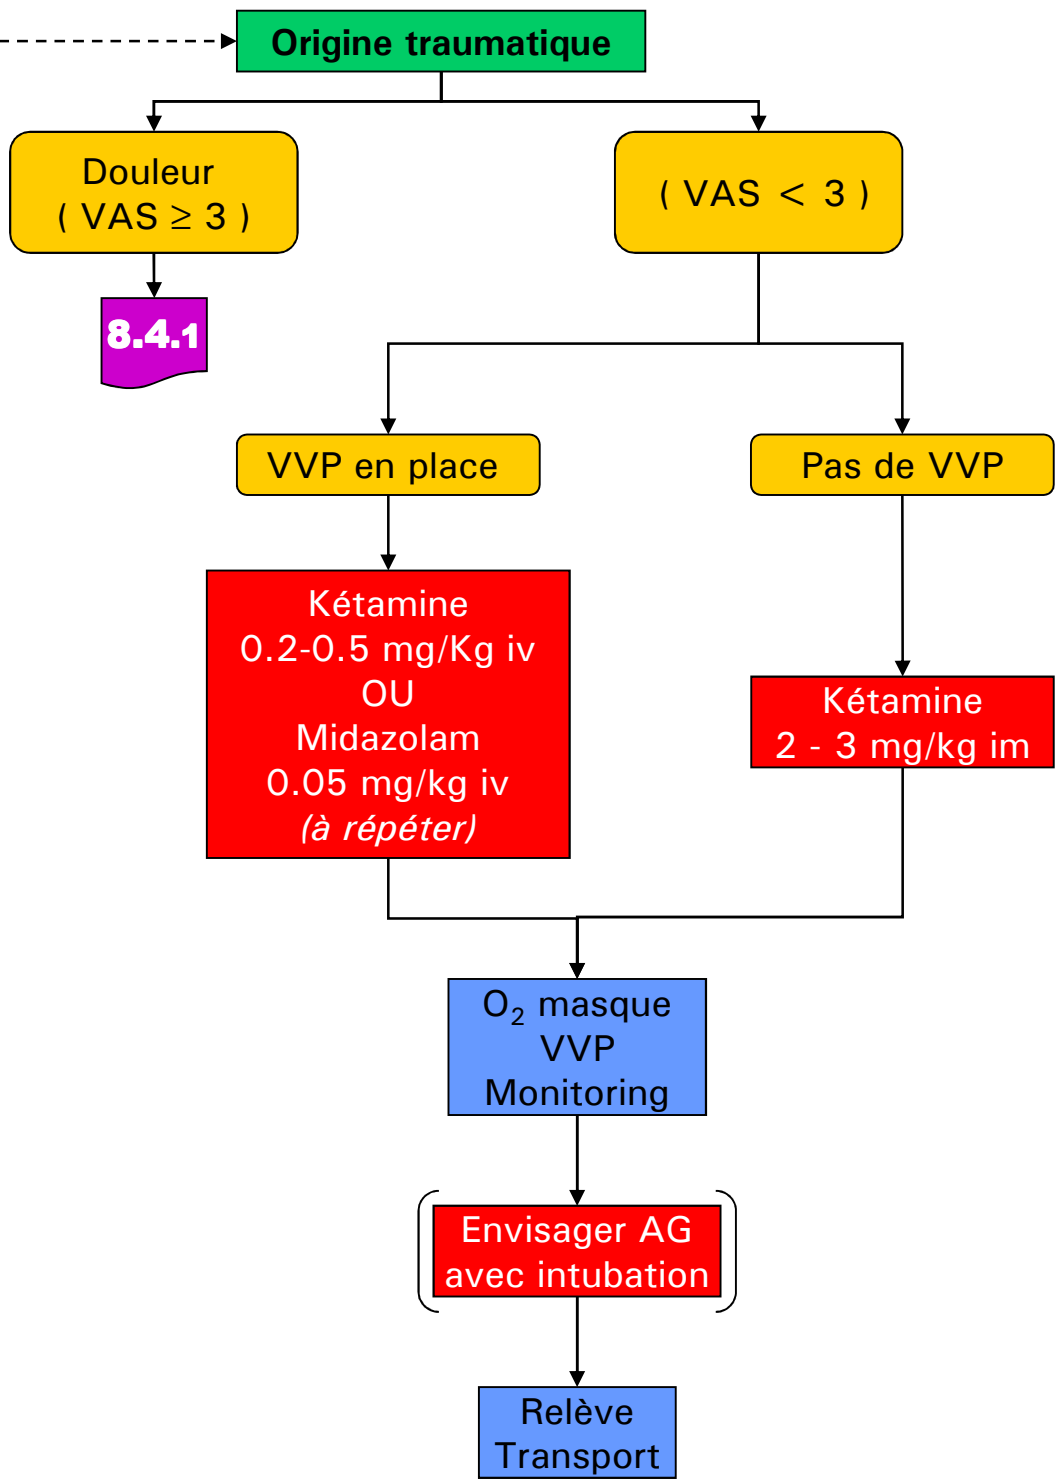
Origine traumatique

Douleur
( VAS $\geq$ 3 )

( VAS < 3 )

8.4.1

VVP en place

Pas de VVP

Kétamine
0.2-0.5 mg/Kg iv
OU
Midazolam
0.05 mg/kg iv
(à répéter)

Kétamine
2 - 3 mg/kg im

$O_2$ masque
VVP
Monitoring

Envisager AG
avec intubation

Relève
Transport